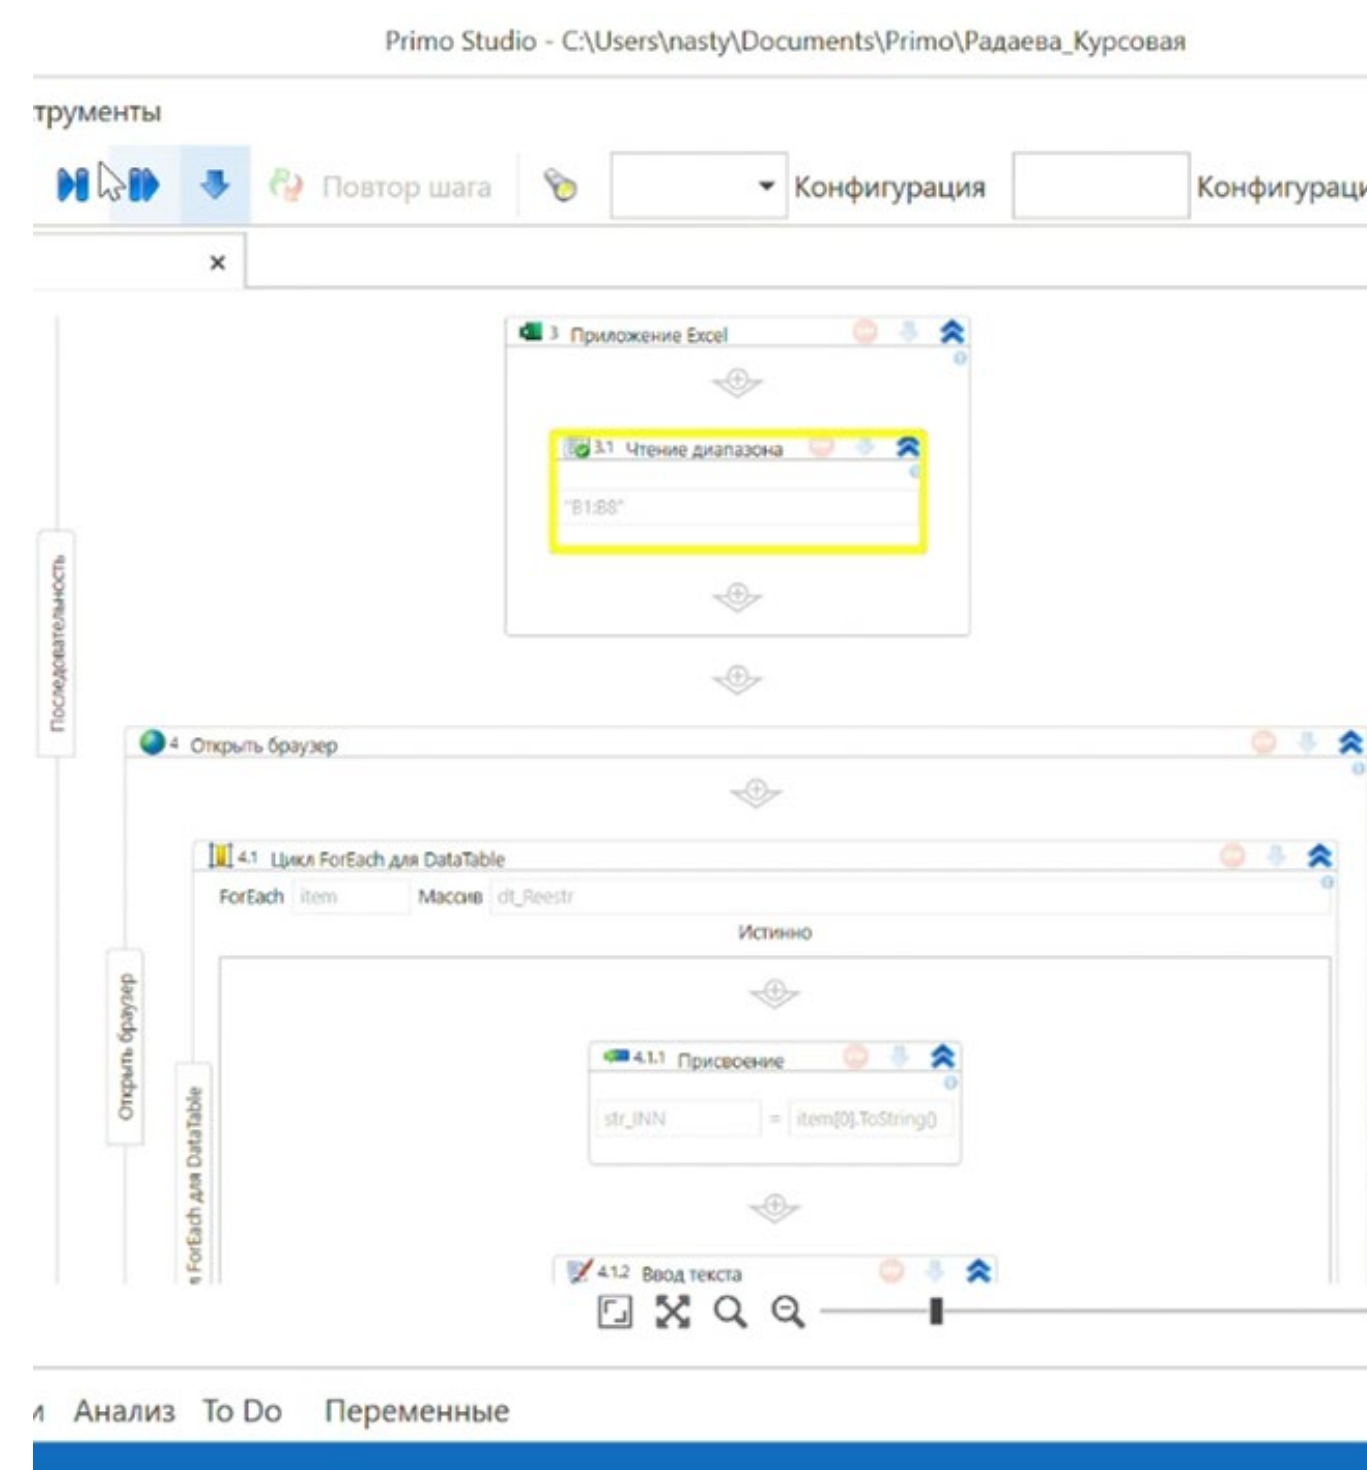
Primo Studio - C:\Users\nasty\Documents\Primo\Радаева_Курсовая

трументы

Повтор шага

Конфигурация

Конфигурац

×

3 Приложение Excel

3.1 Чтение диапазона

"B1:B8"

Последовательность

4 Открыть браузер

4.1 Цикл ForEach для DataTable

ForEach item Массив dt_Reestr

Истинно

Открыть браузер

ForEach для DataTable

4.1.1 Присвоение

str_INN = item[0].ToString()

4.1.2 Ввод текста

Анализ To Do Переменные